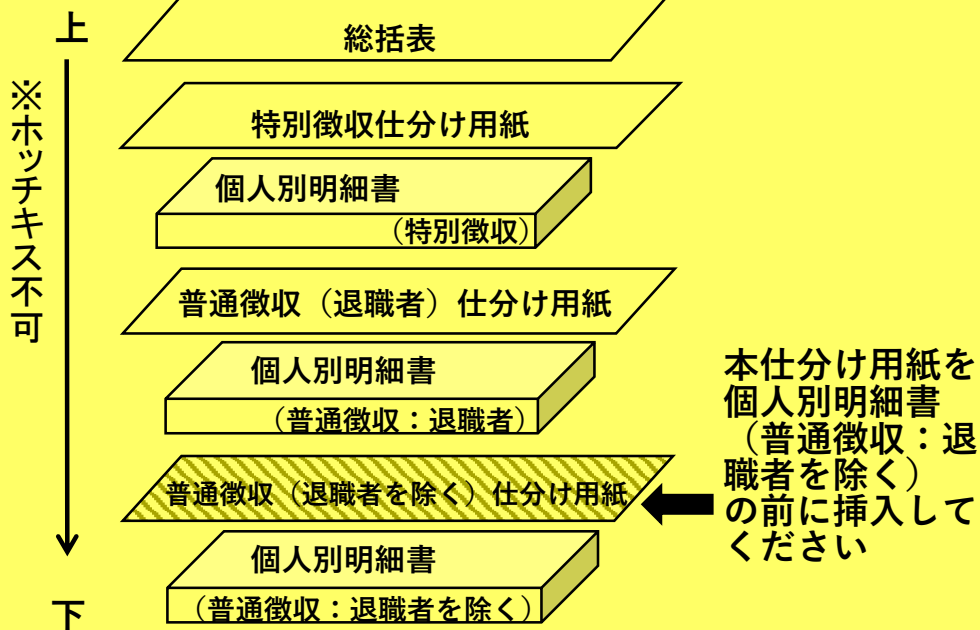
上

※ホッチキス不可

下

総括表

特別徴収仕分け用紙

個人別明細書
（特別徴収）

普通徴収（退職者）仕分け用紙

個人別明細書
（普通徴収：退職者）

普通徴収（退職者を除く）仕分け用紙

個人別明細書
（普通徴収：退職者を除く）

本仕分け用紙を個人別明細書（普通徴収：退職者を除く）の前に挿入してください